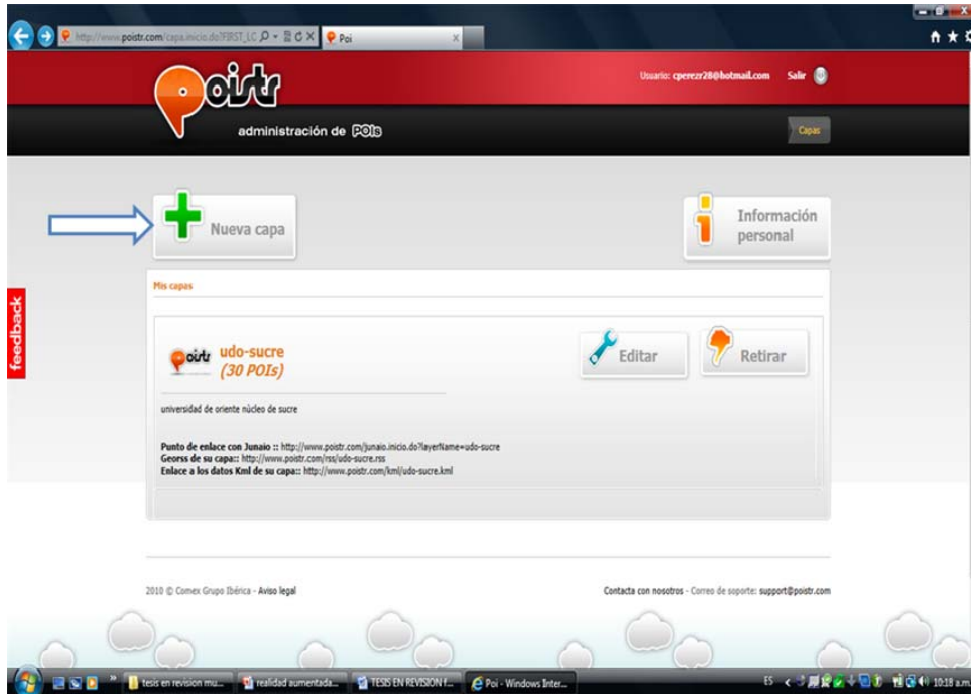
http://www.poistr.com/capa.inicio.do?FIRST_LC
Poi

poistr
administración de POIs

Usuario: cperezr28@hotmail.com Salir

Capas

Nueva capa

Información personal

feedback

Mis capas:

udo-sucre
(30 POIs)

Editar

Retirar

universidad de oriente núcleo de sucre

Punto de enlace con Junaio :: http://www.poistr.com/junaio.inicio.do?layerName=udo-sucre
Georss de su capa:: http://www.poistr.com/rss/udo-sucre.rss
Enlace a los datos Kml de su capa:: http://www.poistr.com/kml/udo-sucre.kml

2010 © Comex Grupo Ibérica - Aviso legal

Contacta con nosotros - Correo de soporte: support@poistr.com

tesis en revision mu...
realidad aumentada...
TESIS EN REVISION f...
Poi - Windows Inter...
ES
10:18 a.m.